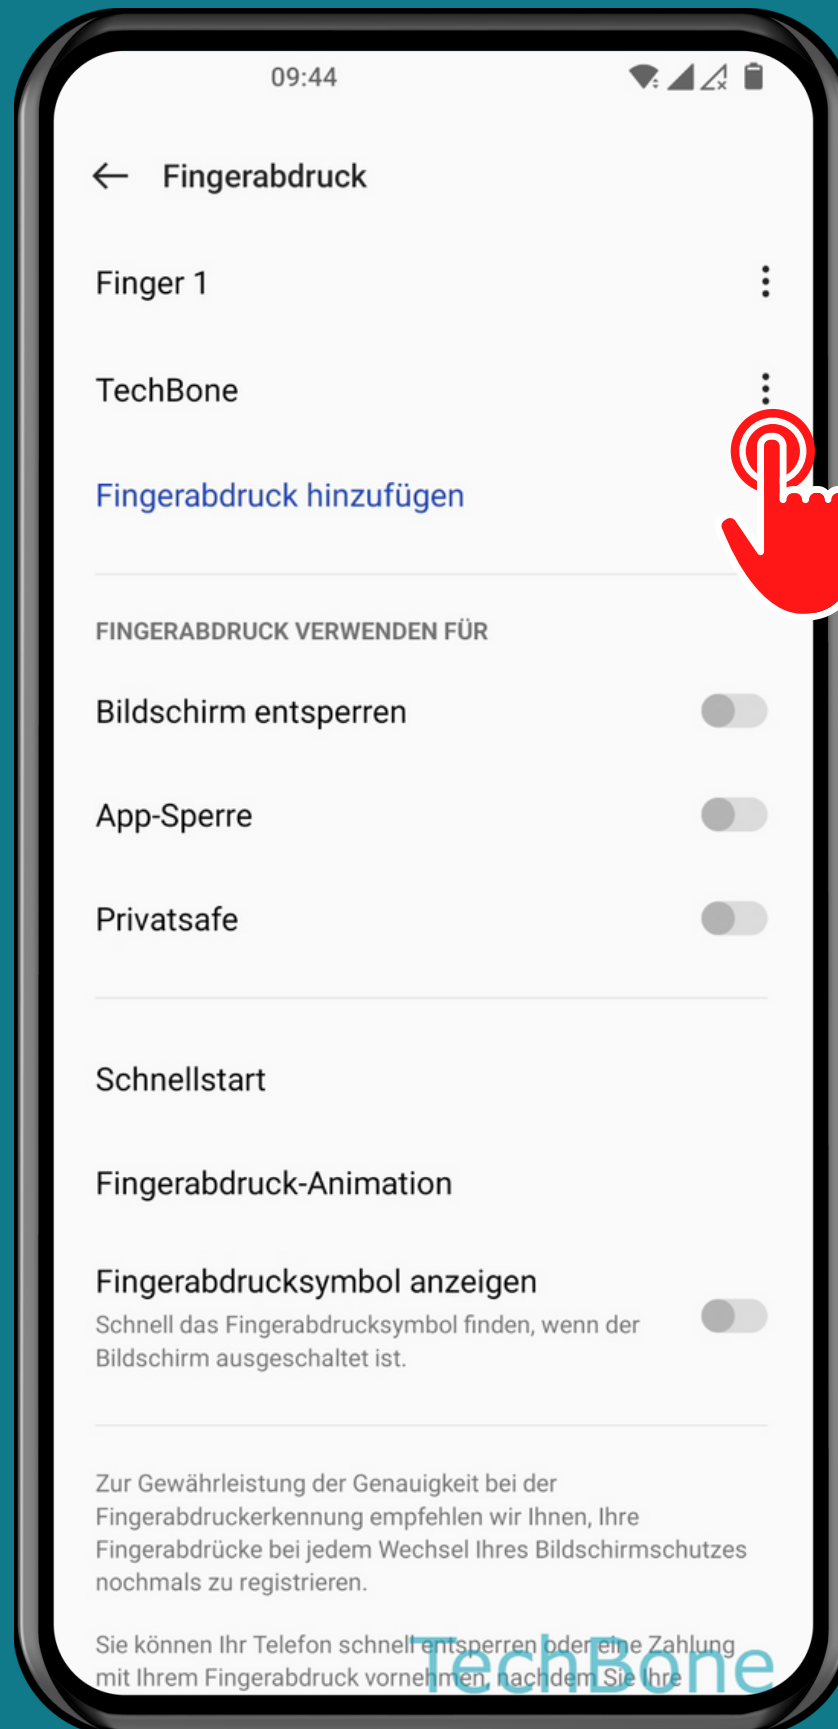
09:44

Fingerabdruck

Finger 1

TechBone

Fingerabdruck hinzufügen

FINGERABDRUCK VERWENDEN FÜR

Bildschirm entsperren

App-Sperre

Privatsafe

Schnellstart

Fingerabdruck-Animation

Fingerabdrucksymbol anzeigen
Schnell das Fingerabdrucksymbol finden, wenn der Bildschirm ausgeschaltet ist.

Zur Gewährleistung der Genauigkeit bei der Fingerabdruckerkennung empfehlen wir Ihnen, Ihre Fingerabdrücke bei jedem Wechsel Ihres Bildschirmschutzes nochmals zu registrieren.

Sie können Ihr Telefon schnell entsperren oder eine Zahlung mit Ihrem Fingerabdruck vornehmen, nachdem Sie Ihre

TechBone